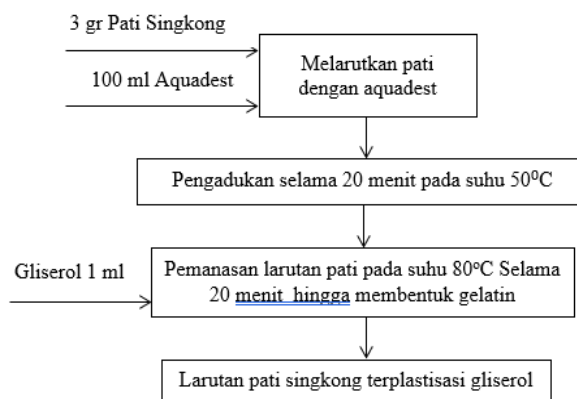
3 gr Pati Singkong

100 ml Aquadest

Melarutkan pati dengan aquadest

Pengadukan selama 20 menit pada suhu 50$^{0}$C

Gliserol 1 ml

Pemanasan larutan pati pada suhu 80$^{o}$C Selama 20 menit hingga membentuk gelatin

Larutan pati singkong terplastisasi gliserol